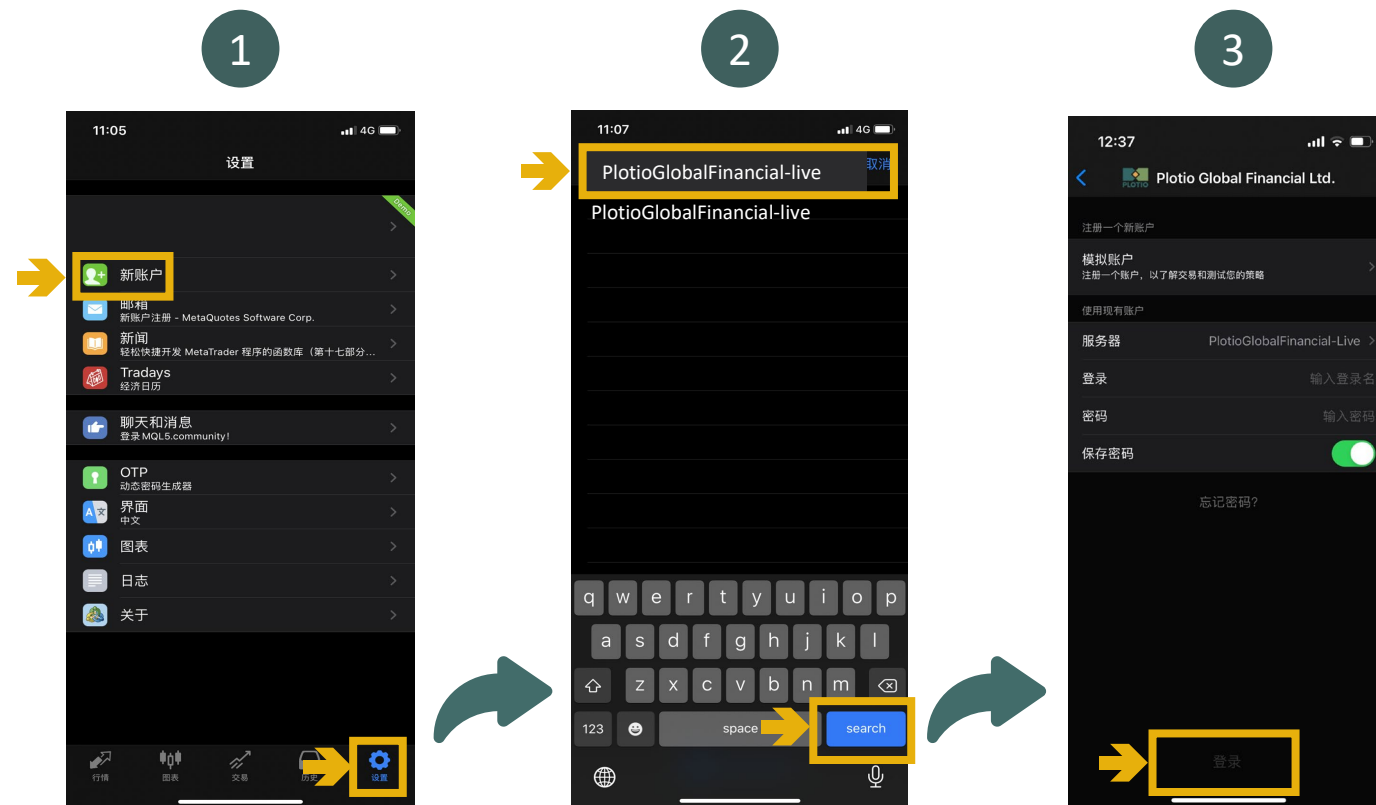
1

11:05 4G

设置

Demo

新账户

邮箱
新账户注册 - MetaQuotes Software Corp.

新闻
轻松快捷开发 MetaTrader 程序的函数库（第十七部分...

Tradays
经济日历

聊天和消息
登录 MQL5.community!

OTP
动态密码生成器

界面
中文

图表

日志

关于

行情 图表 交易 历史 设置

2

11:07 4G

PlotioGlobalFinancial-live 取消

PlotioGlobalFinancial-live

q w e r t y u i o p
a s d f g h j k l
z x c v b n m
123 space search

3

12:37

Plotio Global Financial Ltd.

注册一个新账户

模拟账户
注册一个账户，以了解交易和测试您的策略

使用现有账户

服务器 PlotioGlobalFinancial-Live

登录 输入登录名

密码 输入密码

保存密码

忘记密码?

登录